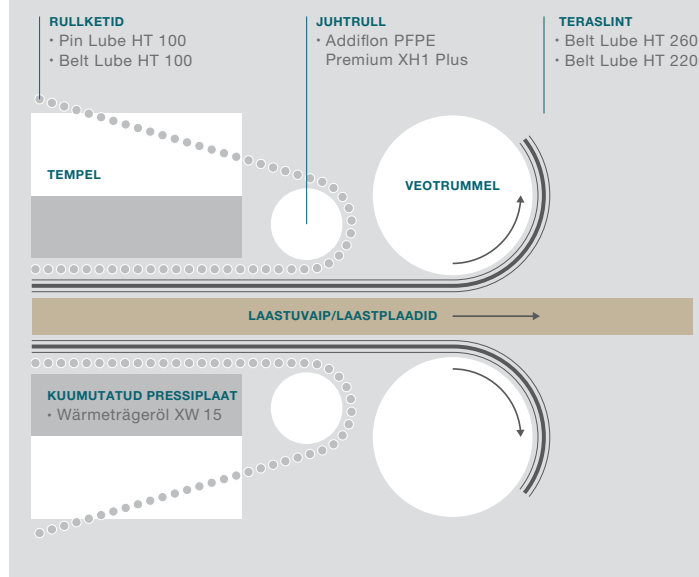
RULLKETID
• Pin Lube HT 100
• Belt Lube HT 100

JUHTRULL
• Addiflon PFPE Premium XH1 Plus

TERASLINT
• Belt Lube HT 260
• Belt Lube HT 220

TEMPEL

VEOTRUMMEL

LAASTUVAIP/LAASTPLAADID

KUUMUTATUD PRESSIPLAAT
• Wärmeträgeröl XW 15